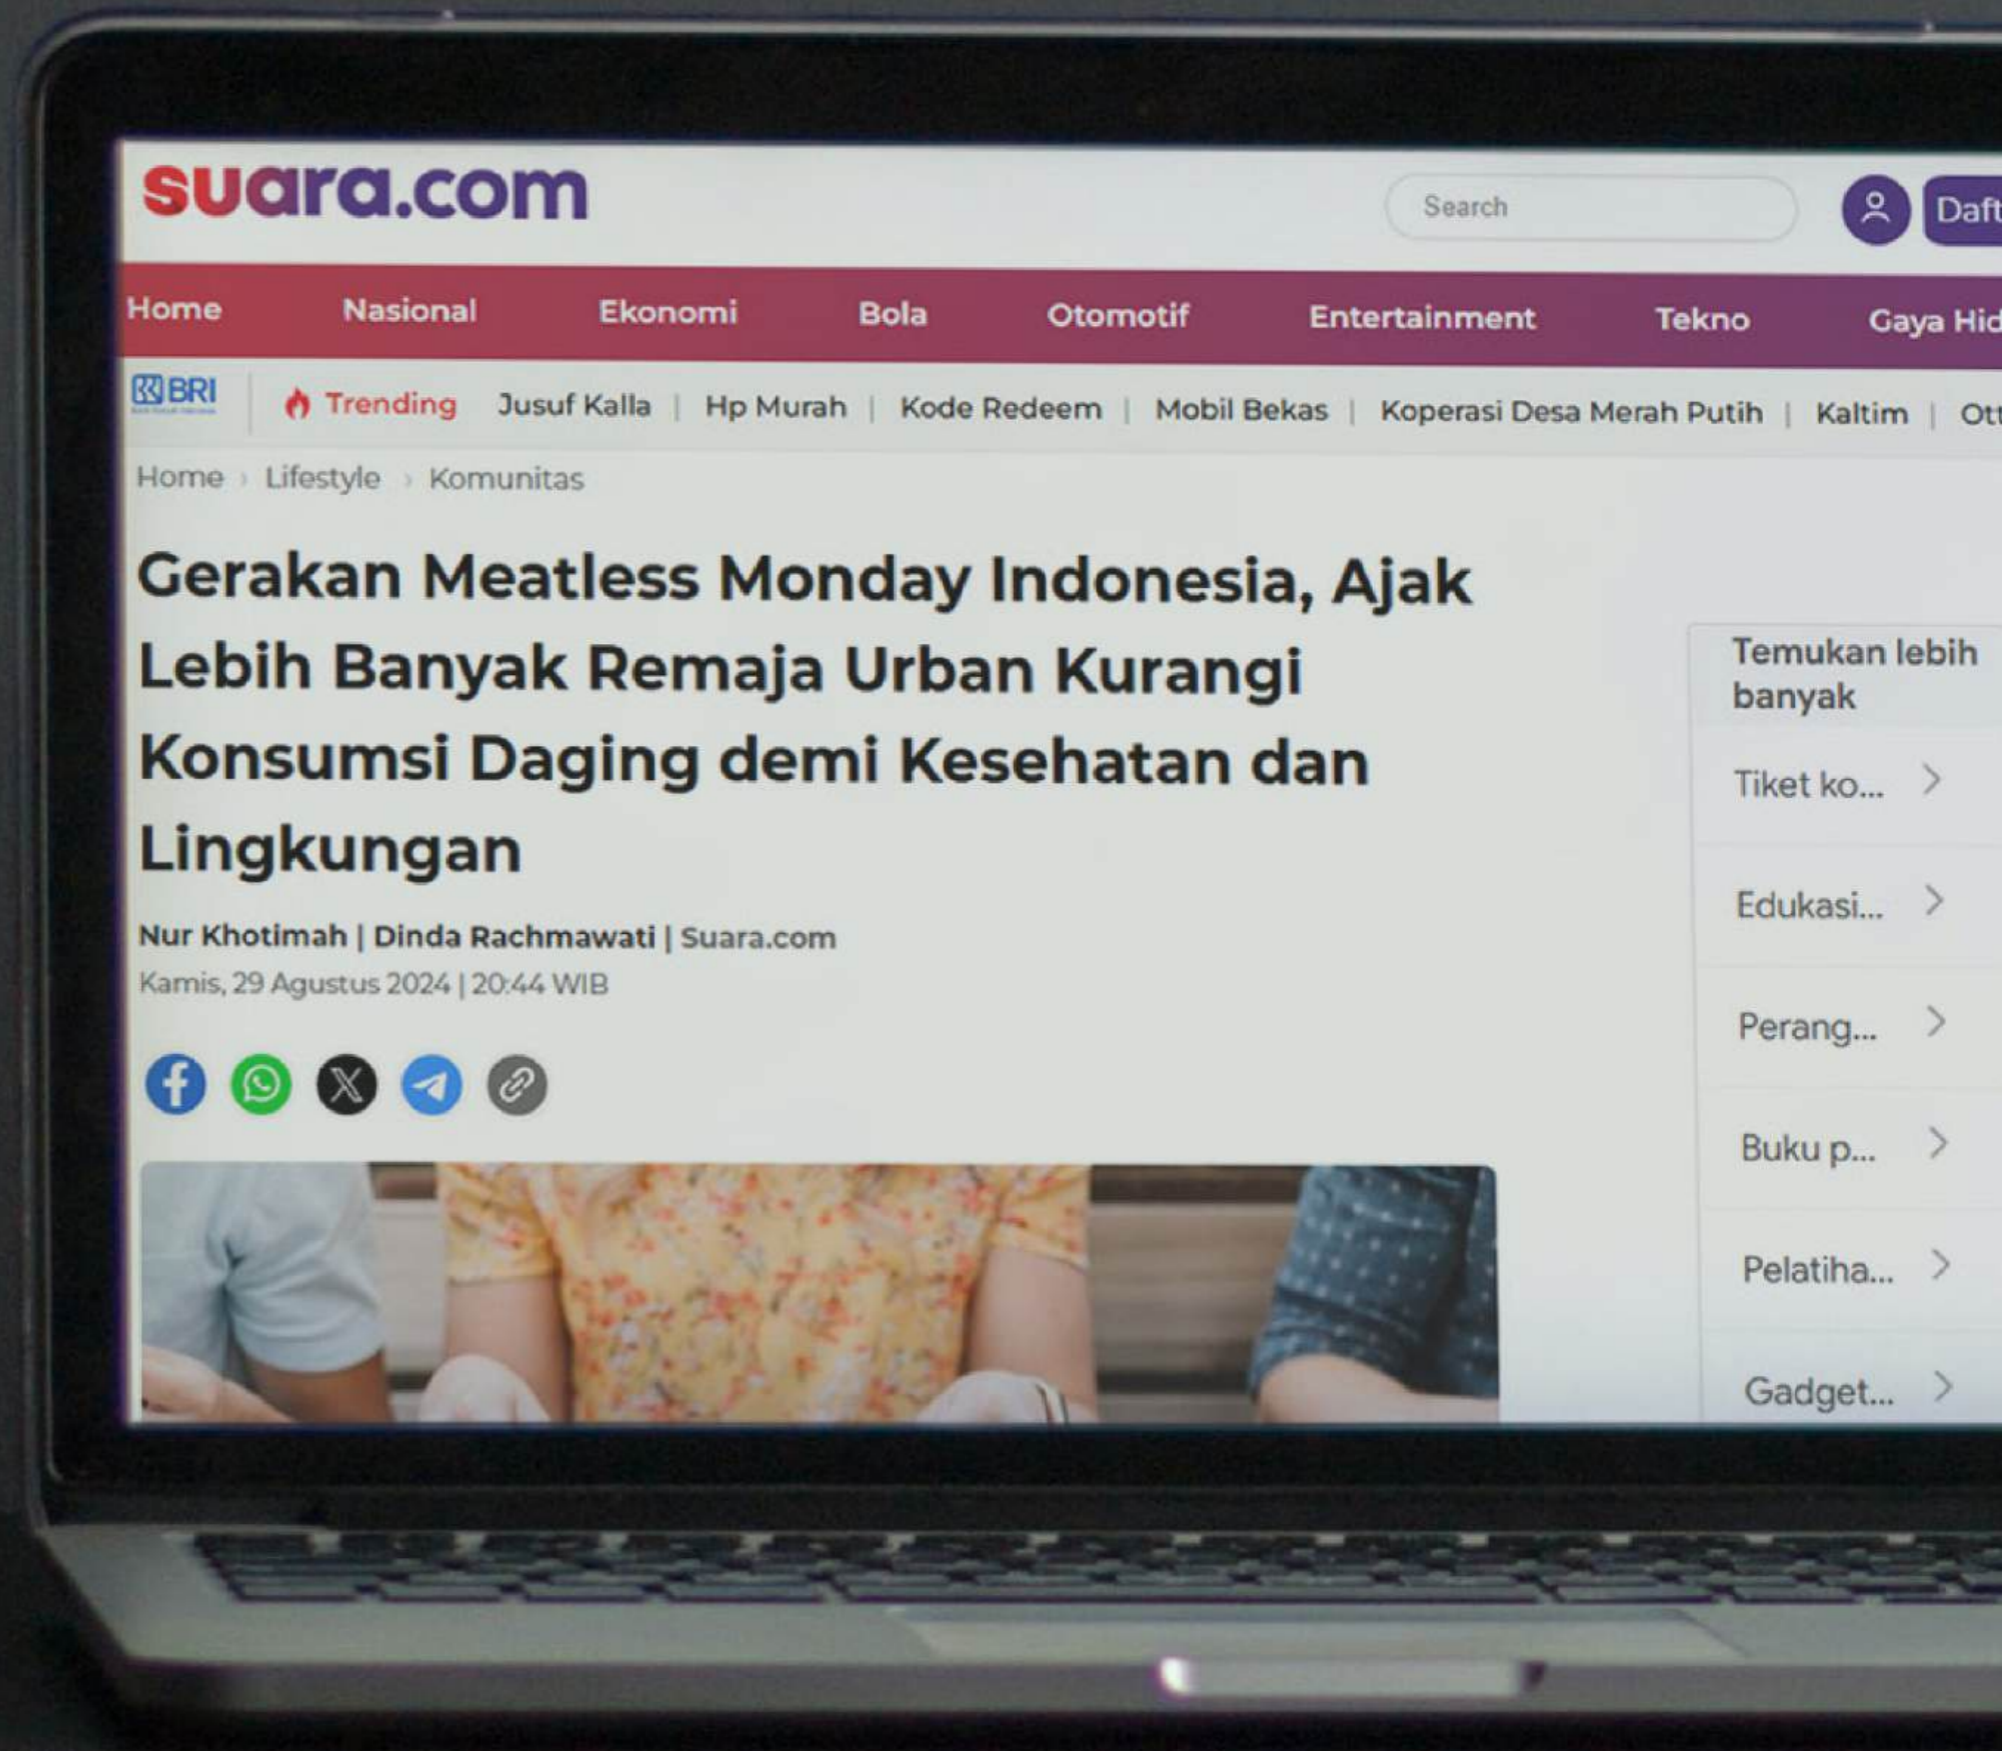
suara.com

Search

Daft

Home Nasional Ekonomi Bola Otomotif Entertainment Tekno Gaya Hid

BRI Trending Jusuf Kalla | Hp Murah | Kode Redeem | Mobil Bekas | Koperasi Desa Merah Putih | Kaltim | Ot

Home › Lifestyle › Komunitas

Gerakan Meatless Monday Indonesia, Ajak Lebih Banyak Remaja Urban Kurangi Konsumsi Daging demi Kesehatan dan Lingkungan

Nur Khotimah | Dinda Rachmawati | Suara.com
Kamis, 29 Agustus 2024 | 20:44 WIB

Temukan lebih banyak

Tiket ko...

Edukasi...

Perang...

Buku p...

Pelatiha...

Gadget...